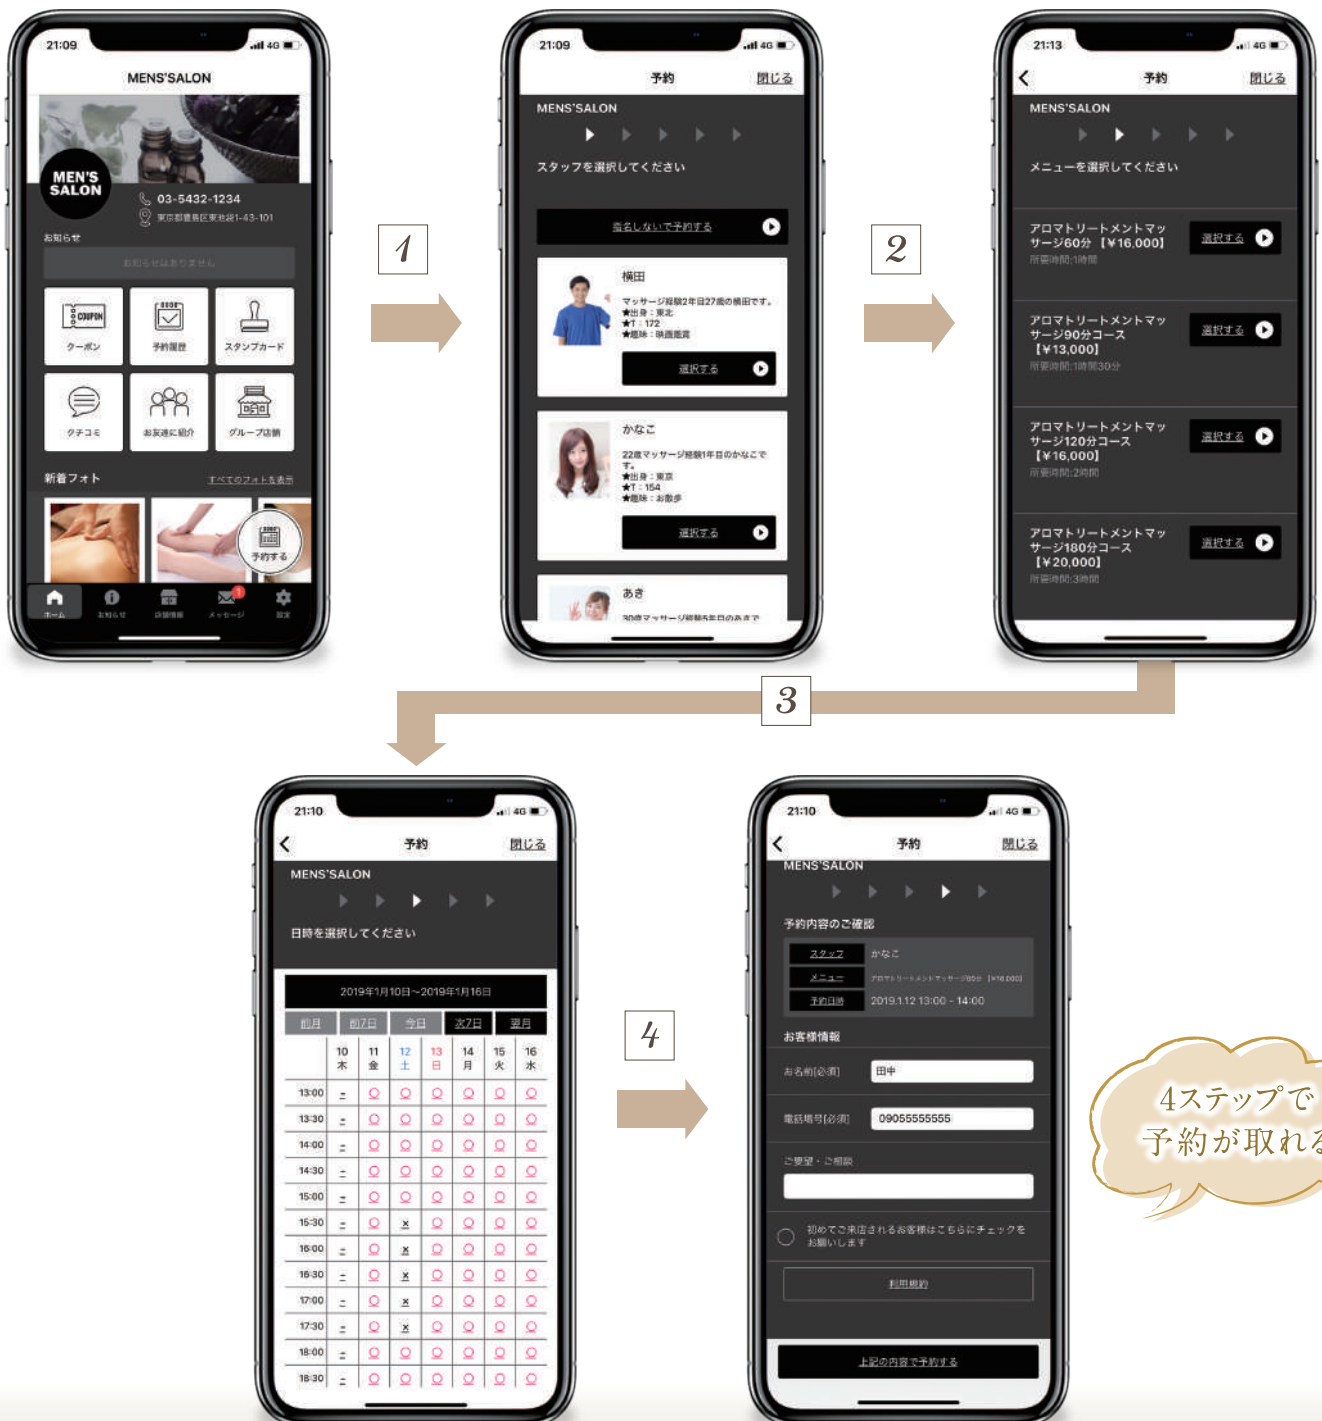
21:09

MENS'SALON

MEN'S SALON

03-5432-1234

東京都豊島区東池袋1-43-101

お知らせ

お知らせはありません

クーポン　予約履歴　スタンプカード

クチコミ　お友達に紹介　グループ店舗

新着フォト　すべてのフォトを表示

予約する

ホーム　お知らせ　店舗情報　メッセージ　設定

1

21:09

予約　閉じる

MENS'SALON

スタッフを選択してください

指名しないで予約する

横田

マッサージ経験2年目27歳の横田です。
★出身：東北
★T：172
★趣味：映画鑑賞

選択する

かなこ

22歳マッサージ経験1年目のかなこです。
★出身：東京
★T：154
★趣味：お散歩

選択する

あき

30歳マッサージ経験5年目のあきで

2

21:13

予約　閉じる

MENS'SALON

メニューを選択してください

アロマトリートメントマッサージ60分【¥16,000】
所要時間:1時間

選択する

アロマトリートメントマッサージ90分コース【¥13,000】
所要時間:1時間30分

選択する

アロマトリートメントマッサージ120分コース【¥16,000】
所要時間:2時間

選択する

アロマトリートメントマッサージ180分コース【¥20,000】
所要時間:3時間

選択する

3

21:10

予約　閉じる

MENS'SALON

日時を選択してください

2019年1月10日~2019年1月16日

前月　前7日　今日　次7日　翌月

| | 10 木 | 11 金 | 12 土 | 13 日 | 14 月 | 15 火 | 16 水 |
|---|---|---|---|---|---|---|---|
| 13:00 | - | ○ | ○ | ○ | ○ | ○ | ○ |
| 13:30 | - | ○ | ○ | ○ | ○ | ○ | ○ |
| 14:00 | - | ○ | ○ | ○ | ○ | ○ | ○ |
| 14:30 | - | ○ | ○ | ○ | ○ | ○ | ○ |
| 15:00 | - | ○ | ○ | ○ | ○ | ○ | ○ |
| 15:30 | - | ○ | × | ○ | ○ | ○ | ○ |
| 16:00 | - | ○ | × | ○ | ○ | ○ | ○ |
| 16:30 | - | ○ | × | ○ | ○ | ○ | ○ |
| 17:00 | - | ○ | × | ○ | ○ | ○ | ○ |
| 17:30 | - | ○ | × | ○ | ○ | ○ | ○ |
| 18:00 | - | ○ | ○ | ○ | ○ | ○ | ○ |
| 18:30 | - | ○ | ○ | ○ | ○ | ○ | ○ |

4

21:10

予約　閉じる

MENS'SALON

予約内容のご確認

スタッフ　かなこ

メニュー　アロマトリートメントマッサージ60分【¥16,000】

予約日時　2019.1.12 13:00 - 14:00

お客様情報

お名前[必須]　田中

電話番号[必須]　09055555555

ご要望・ご相談

初めてご来店されるお客様はこちらにチェックをお願いします

利用規約

上記の内容で予約する

4ステップで
予約が取れる